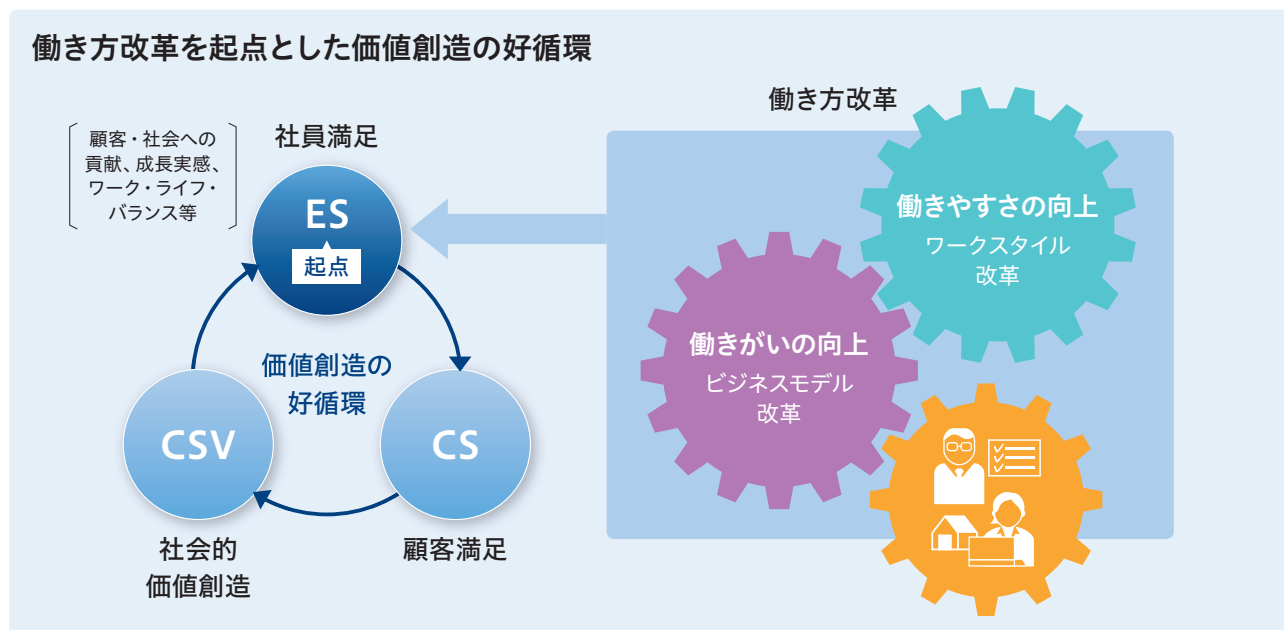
働き方改革を起点とした価値創造の好循環

顧客・社会への貢献、成長実感、ワーク・ライフ・バランス等

社員満足

ES

起点

価値創造の好循環

CSV

CS

社会的価値創造

顧客満足

働き方改革

働きやすさの向上
ワークスタイル改革

働きがいの向上
ビジネスモデル改革